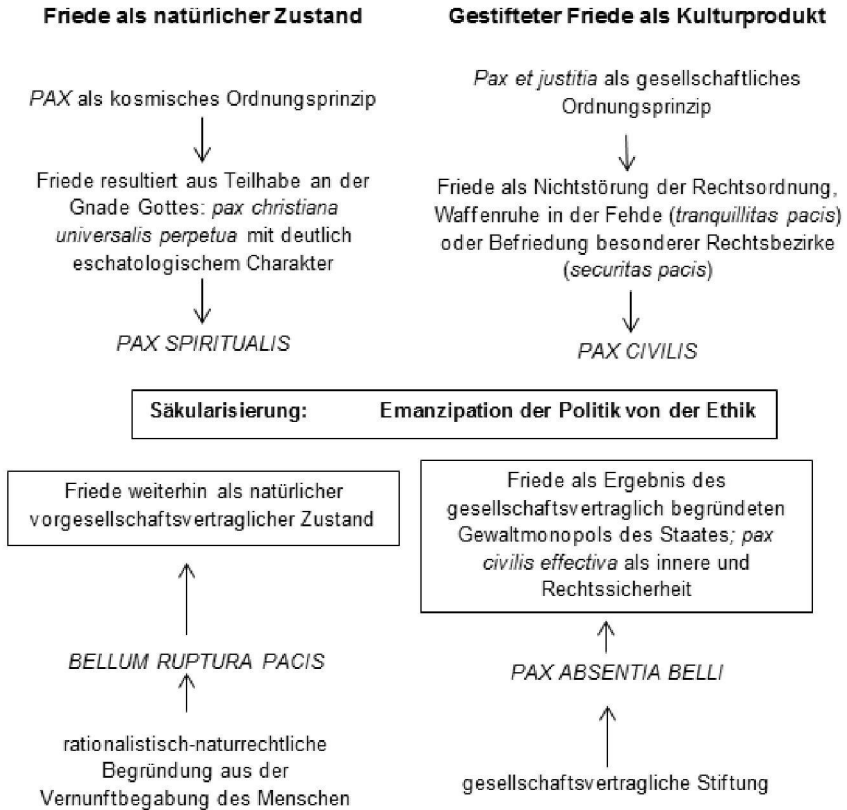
Friede als natürlicher Zustand

PAX als kosmisches Ordnungsprinzip

Friede resultiert aus Teilhabe an der Gnade Gottes: pax christiana universalis perpetua mit deutlich eschatologischem Charakter

PAX SPIRITUALIS

Gestifteter Friede als Kulturprodukt

Pax et justitia als gesellschaftliches Ordnungsprinzip

Friede als Nichtstörung der Rechtsordnung, Waffenruhe in der Fehde (tranquillitas pacis) oder Befriedung besonderer Rechtsbezirke (securitas pacis)

PAX CIVILIS

Säkularisierung: Emanzipation der Politik von der Ethik

Friede weiterhin als natürlicher vorgesellschaftsvertraglicher Zustand

BELLUM RUPTURA PACIS

rationalistisch-naturrechtliche Begründung aus der Vernunftbegabung des Menschen

Friede als Ergebnis des gesellschaftsvertraglich begründeten Gewaltmonopols des Staates; pax civilis effectiva als innere und Rechtssicherheit

PAX ABSENTIA BELLI

gesellschaftsvertragliche Stiftung